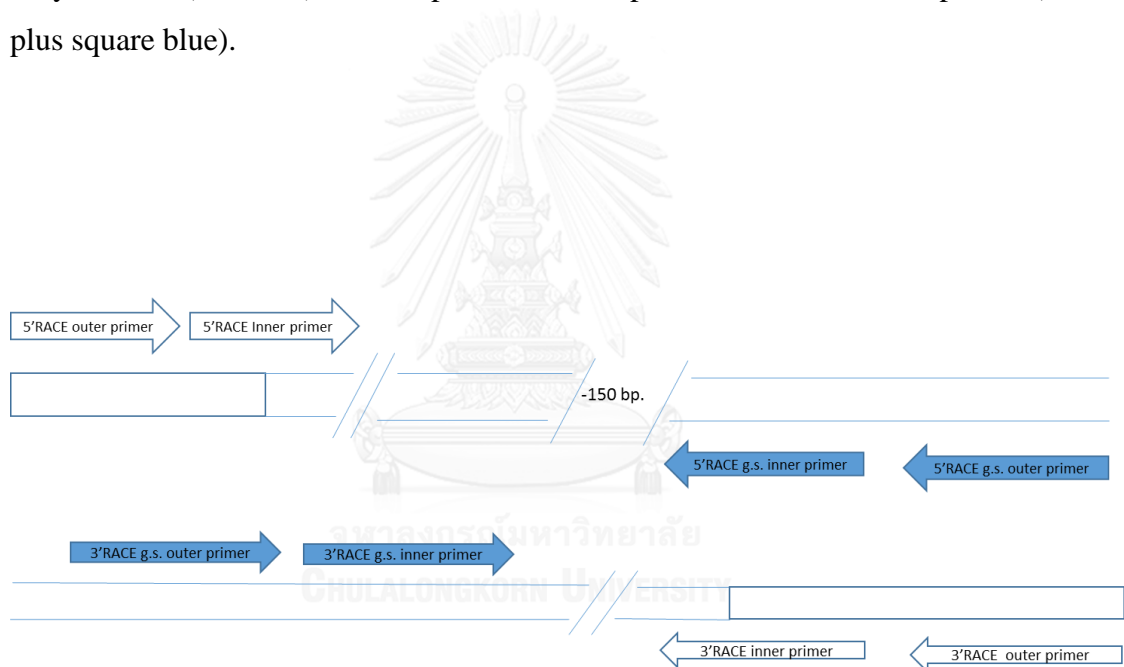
plus square blue).

5’RACE outer primer

5’RACE Inner primer

-150 bp.

5’RACE g.s. inner primer

5’RACE g.s. outer primer

3’RACE g.s. outer primer

3’RACE g.s. inner primer

3’RACE inner primer

3’RACE outer primer

จุฬาลงกรณ์มหาวิทยาลัย
Chulalongkorn University